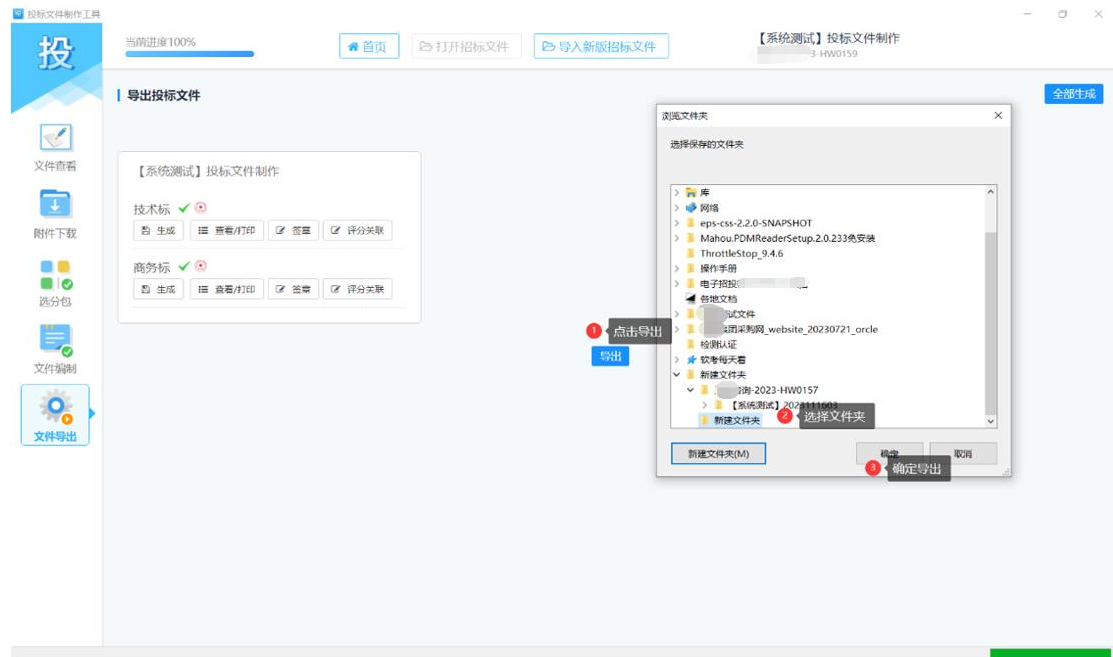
投标文件制作工具

投

当前进度100%

首页
打开招标文件
导入新版招标文件

【系统测试】投标文件制作
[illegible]3-HW0159

全部生成

文件查看
附件下载
选分包
文件编制
文件导出

导出投标文件

【系统测试】投标文件制作

技术标
生成
查看/打印
签章
评分关联

商务标
生成
查看/打印
签章
评分关联

1 点击导出
导出

浏览文件夹

选择保存的文件夹

库
网络
eps-css-2.2.0-SNAPSHOT
Mahou.PDMReaderSetup.2.0.233免安装
ThrottleStop_9.4.6
操作手册
电子招投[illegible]
各地文档
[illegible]试文件
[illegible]集团采购网_website_20230721_orcle
检测认证
软考每天看
新建文件夹
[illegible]询-2023-HW0157
【系统测试】2023111603
新建文件夹

2 选择文件夹

新建文件夹(M)
确定
取消

3 确定导出